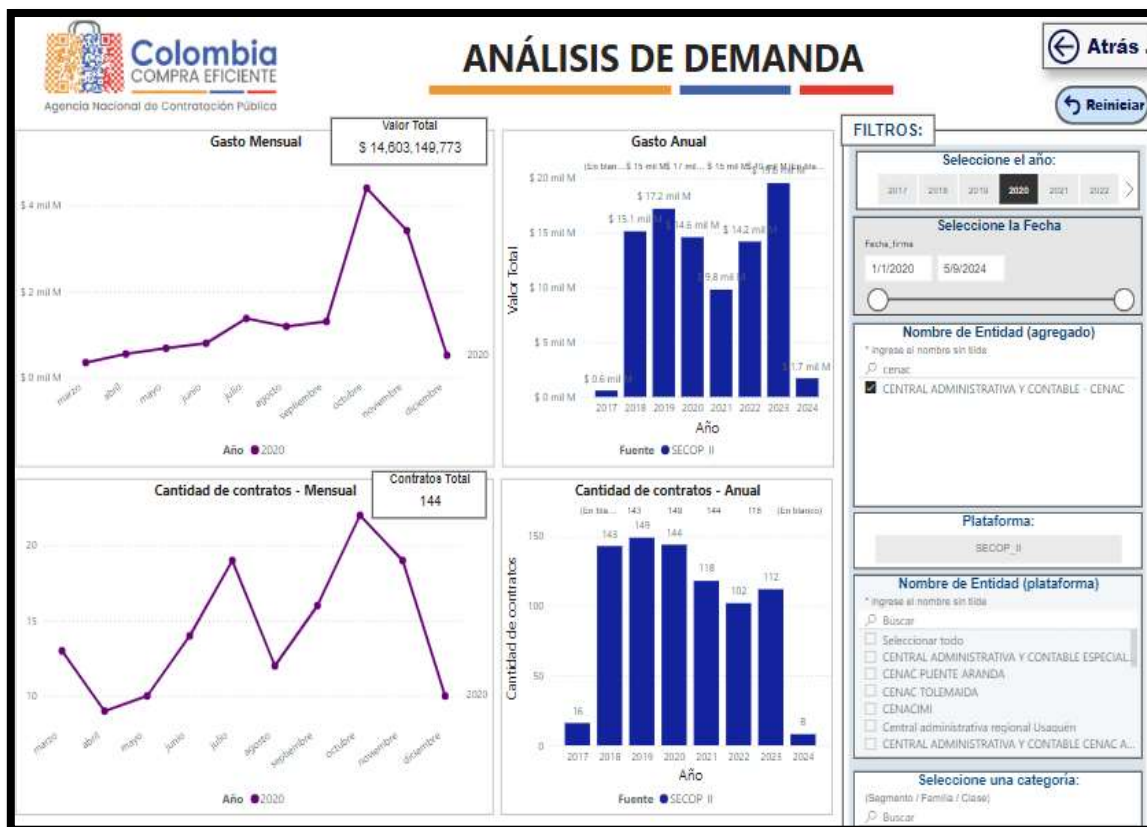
Colombia COMPRA EFICIENTE
Agencia Nacional de Contratación Pública

ANÁLISIS DE DEMANDA

Atrás

Reiniciar

FILTROS:

Gasto Mensual

Valor Total
$ 14,603,149,773

$ 4 mil M
$ 2 mil M
$ 0 mil M
marzo abril mayo junio julio agosto septiembre octubre noviembre diciembre
2020
Año ● 2020

Gasto Anual
(En blan... $ 15 mil M$ 17 mil... $ 15 mil M$ 10 mil M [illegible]
$ 20 mil M
$ 15 mil M
$ 10 mil M
$ 5 mil M
$ 0 mil M
Valor Total
$ 0.6 mil M
$ 15.1 mil M
$ 17.2 mil M
$ 14.6 mil M
$ 9.8 mil M
$ 14.2 mil M
$ 19.5 mil M
$ 1.7 mil M
2017 2018 2019 2020 2021 2022 2023 2024
Año
Fuente ● SECOP II

Seleccione el año:
2017 2018 2019 2020 2021 2022

Seleccione la Fecha
Fecha_firma
1/1/2020 5/9/2024

Nombre de Entidad (agregado)
* ingrese el nombre sin tilde
cenac
CENTRAL ADMINISTRATIVA Y CONTABLE - CENAC

Cantidad de contratos - Mensual

Contratos Total
144

20
15
10
marzo abril mayo junio julio agosto septiembre octubre noviembre diciembre
2020
Año ● 2020

Cantidad de contratos - Anual
(En bla... 143 149 144 118 (En blanco)
150
100
50
0
Cantidad de contratos
16
143
149
144
118
102
112
8
2017 2018 2019 2020 2021 2022 2023 2024
Año
Fuente ● SECOP II

Plataforma:
SECOP_II

Nombre de Entidad (plataforma)
* ingrese el nombre sin tilde
Buscar
Seleccionar todo
CENTRAL ADMINISTRATIVA Y CONTABLE ESPECIAL...
CENAC PUENTE ARANDA
CENAC TOLEMAIDA
CENACIMI
Central administrativa regional Usaquén
CENTRAL ADMINISTRATIVA Y CONTABLE CENAC A...

Seleccione una categoría:
(Segmento / Familia / Clase)
Buscar